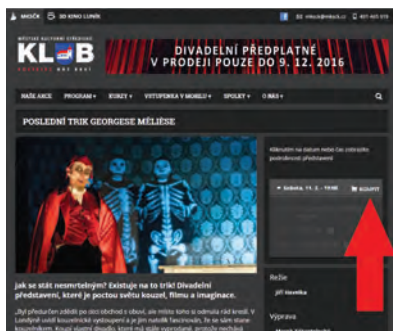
MKOČK 3D KINO LUNIK

mkocik@mkocik.cz 497 465 919

MĚSTSKÉ KULTURNÍ STŘEDISKO

KLUB

DIVADELNÍ PŘEDPLATNÉ V PRODEJI POUZE DO 9. 12. 2016

NAŠE AKCE PROGRAM KURZY VSTUPENKA V MOBILU SPOLKY O NÁS

POSLEDNÍ TRIK GEORGESE MÉLIÈSE

Klikněním na datum nebo čas zobrazíte podrobnosti představení

Sobota, 11. 2. - 19:00 KOUPIT

Jak se stát nesmrtelným? Existuje na to trik! Divadelní představení, které je poctou světu kouzel, filmu a imaginace.

Režie

Jiří Havelka

Výprava

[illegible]